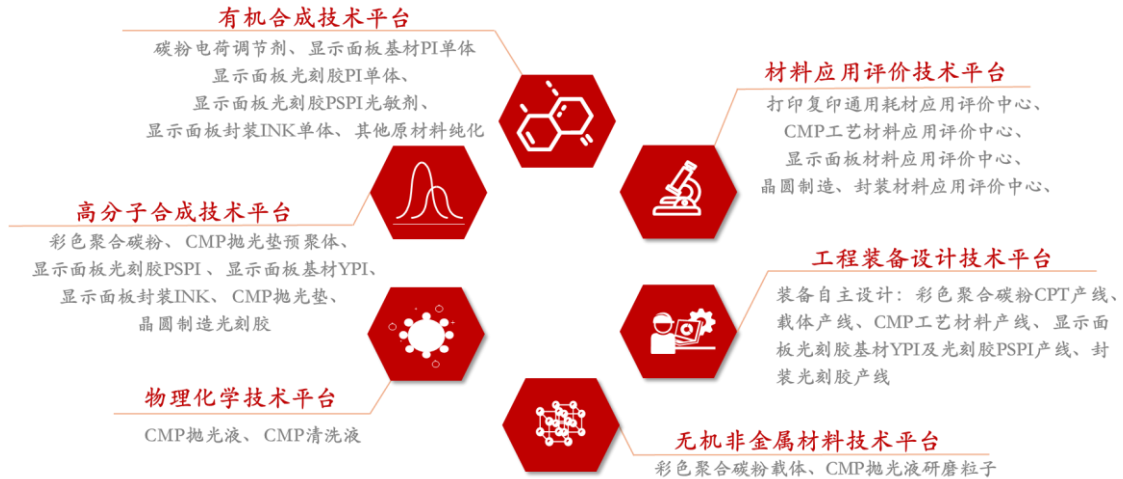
有机合成技术平台

碳粉电荷调节剂、显示面板基材PI单体
显示面板光刻胶PI单体、
显示面板光刻胶PSPI光敏剂、
显示面板封装INK单体、其他原材料纯化

材料应用评价技术平台

打印复印通用耗材应用评价中心、
CMP工艺材料应用评价中心、
显示面板材料应用评价中心、
晶圆制造、封装材料应用评价中心、

高分子合成技术平台

彩色聚合碳粉、CMP抛光垫预聚体、
显示面板光刻胶PSPI 、显示面板基材YPI、
显示面板封装INK、CMP抛光垫、
晶圆制造光刻胶

工程装备设计技术平台

装备自主设计：彩色聚合碳粉CPT产线、载体产线、CMP工艺材料产线、显示面板光刻胶基材YPI及光刻胶PSPI产线、封装光刻胶产线

物理化学技术平台

CMP抛光液、CMP清洗液

无机非金属材料技术平台

彩色聚合碳粉载体、CMP抛光液研磨粒子